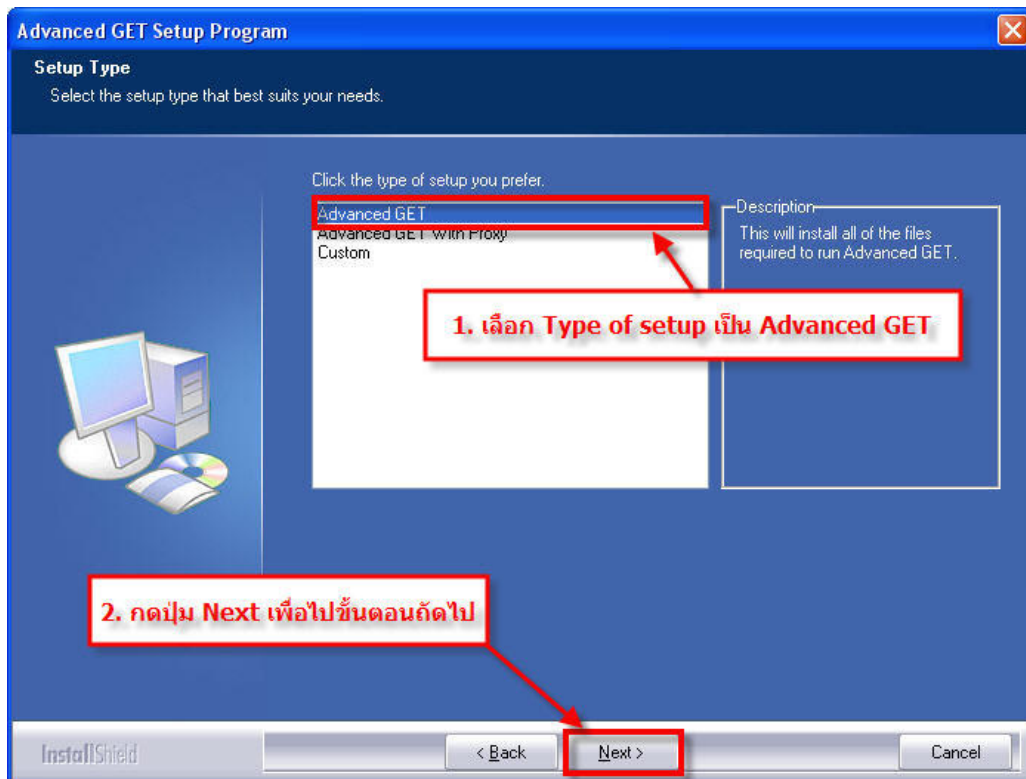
Advanced GET Setup Program

Setup Type

Select the setup type that best suits your needs.

Click the type of setup you prefer.

Advanced GET
Advanced GET With Proxy
Custom

Description

This will install all of the files required to run Advanced GET.

1. เลือก Type of setup เป็น Advanced GET

2. กดปุ่ม Next เพื่อไปขั้นตอนถัดไป

InstallShield

< Back

Next >

Cancel